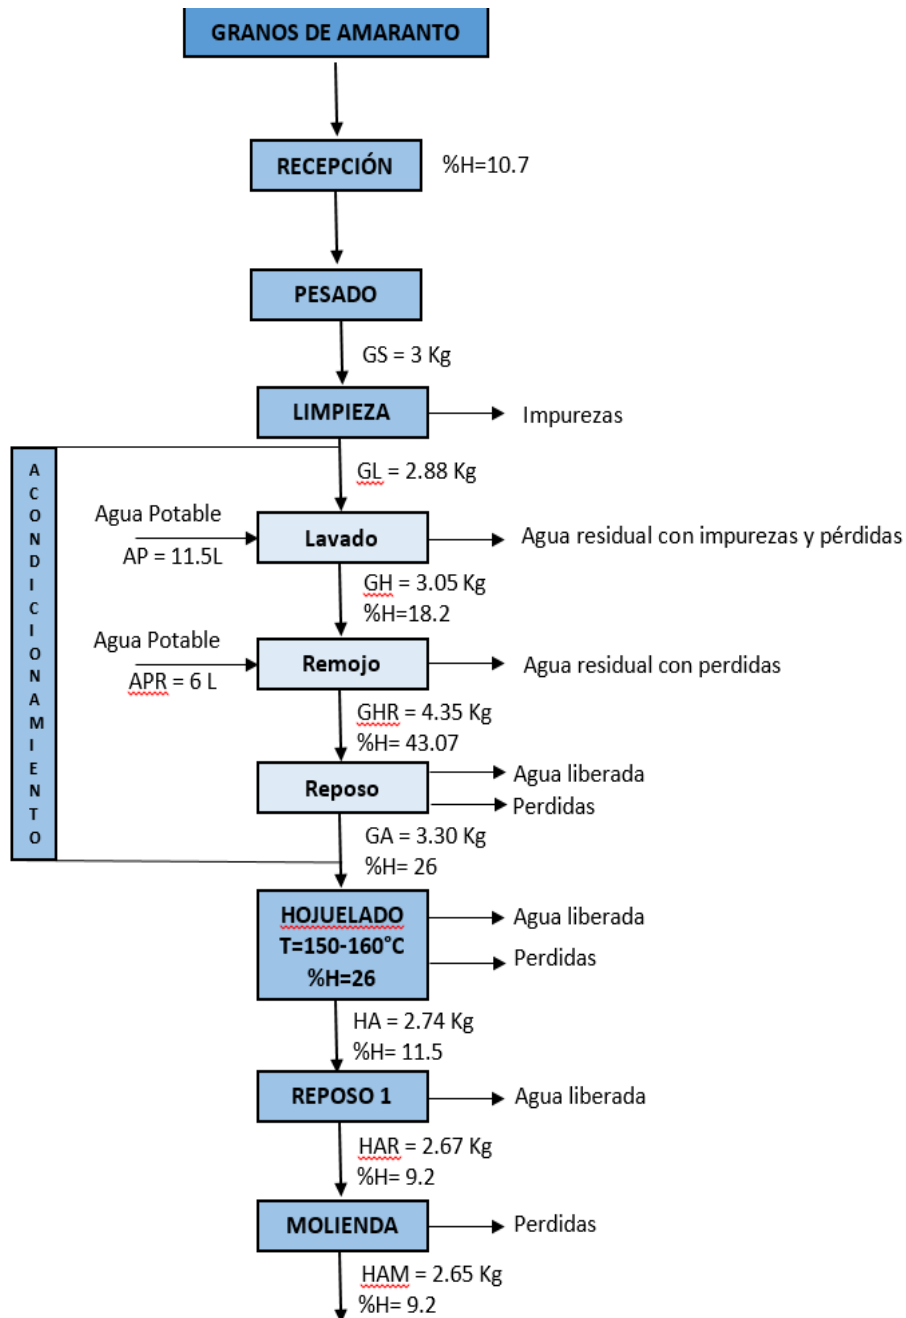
GRANOS DE AMARANTO

RECEPCIÓN

%H=10.7

PESADO

GS = 3 Kg

LIMPIEZA

Impurezas

ACONDICIONAMIENTO

GL = 2.88 Kg

Agua Potable

AP = 11.5L

Lavado

Agua residual con impurezas y pérdidas

GH = 3.05 Kg
%H=18.2

Agua Potable

APR = 6 L

Remojo

Agua residual con perdidas

GHR = 4.35 Kg
%H= 43.07

Reposo

Agua liberada

Perdidas

GA = 3.30 Kg
%H= 26

HOJUELADO
T=150-160°C
%H=26

Agua liberada

Perdidas

HA = 2.74 Kg
%H= 11.5

REPOSO 1

Agua liberada

HAR = 2.67 Kg
%H= 9.2

MOLIENDA

Perdidas

HAM = 2.65 Kg
%H= 9.2